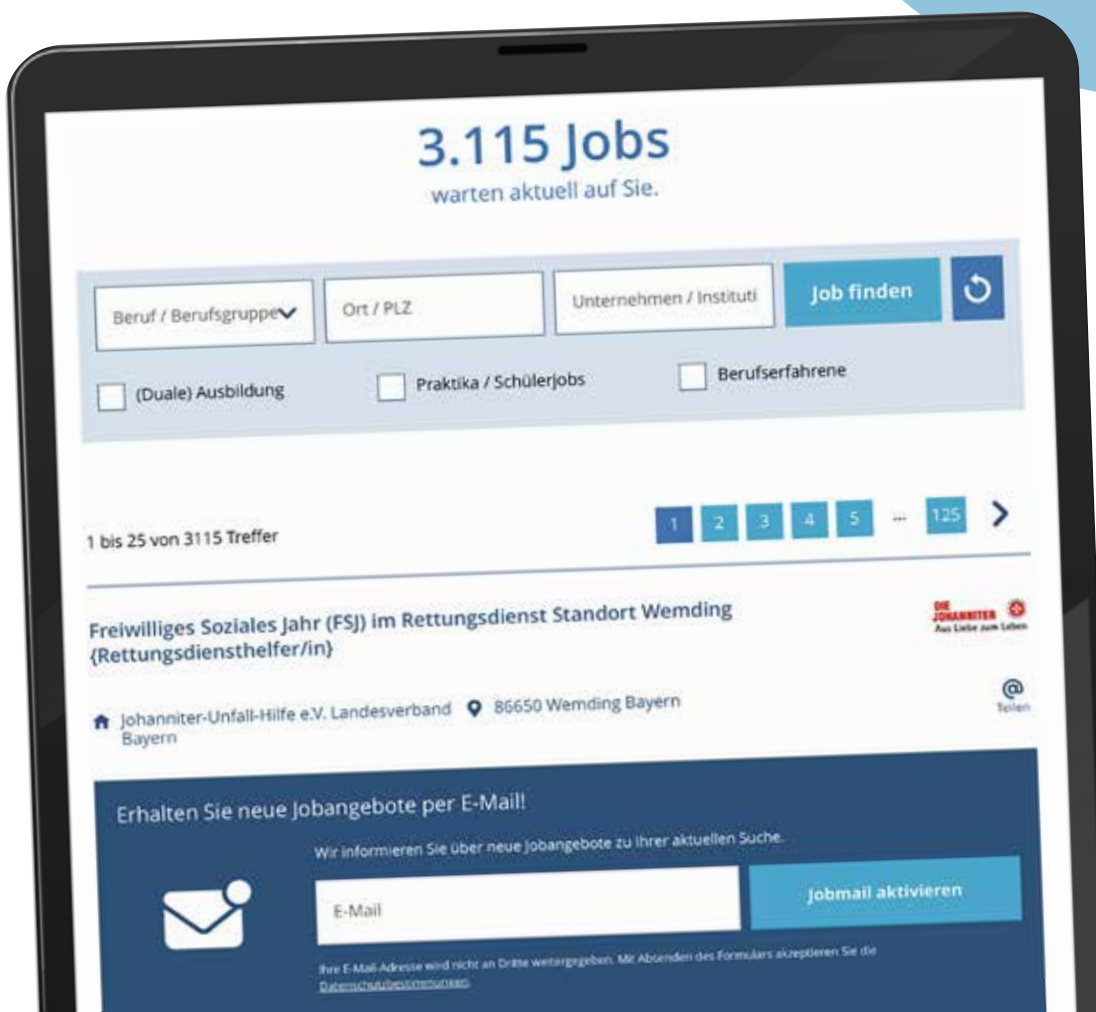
3.115 Jobs
warten aktuell auf Sie.

Beruf / Berufsgruppe
Ort / PLZ
Unternehmen / Instituti
Job finden

(Duale) Ausbildung
Praktika / Schülerjobs
Berufserfahrene

1 bis 25 von 3115 Treffer

1 2 3 4 5 ... 125

Freiwilliges Soziales Jahr (FSJ) im Rettungsdienst Standort Wemding {Rettungsdiensthelfer/in}

DIE JOHANNITER Aus Liebe zum Leben

Johanniter-Unfall-Hilfe e.V. Landesverband Bayern
86650 Wemding Bayern

Teilen

Erhalten Sie neue Jobangebote per E-Mail!

Wir informieren Sie über neue Jobangebote zu Ihrer aktuellen Suche.

E-Mail

Jobmail aktivieren

Ihre E-Mail-Adresse wird nicht an Dritte weitergegeben. Mit Absenden des Formulars akzeptieren Sie die Datenschutzbestimmungen.